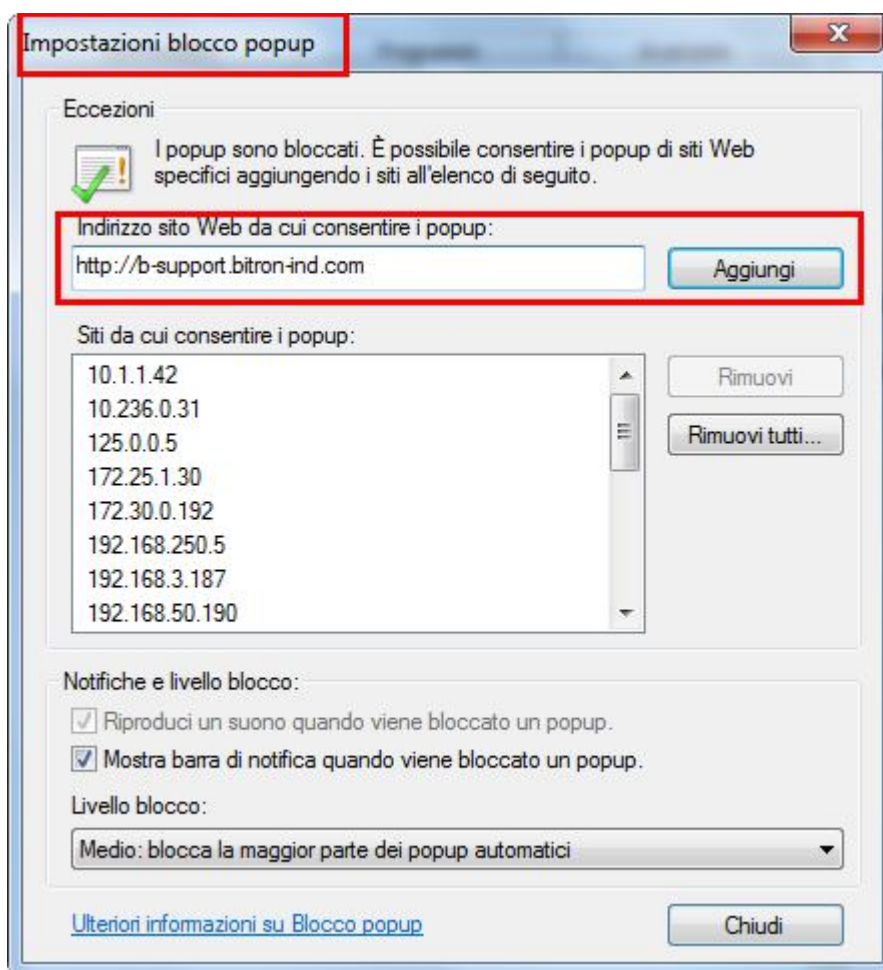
Impostazioni blocco popup

Eccezioni

I popup sono bloccati. È possibile consentire i popup di siti Web specifici aggiungendo i siti all'elenco di seguito.

Indirizzo sito Web da cui consentire i popup:

http://b-support.bitron-ind.com

Aggiungi

Siti da cui consentire i popup:

10.1.1.42
10.236.0.31
125.0.0.5
172.25.1.30
172.30.0.192
192.168.250.5
192.168.3.187
192.168.50.190

Rimuovi

Rimuovi tutti...

Notifiche e livello blocco:

Riproduci un suono quando viene bloccato un popup.

Mostra barra di notifica quando viene bloccato un popup.

Livello blocco:

Medio: blocca la maggior parte dei popup automatici

Ulteriori informazioni su Blocco popup

Chiudi